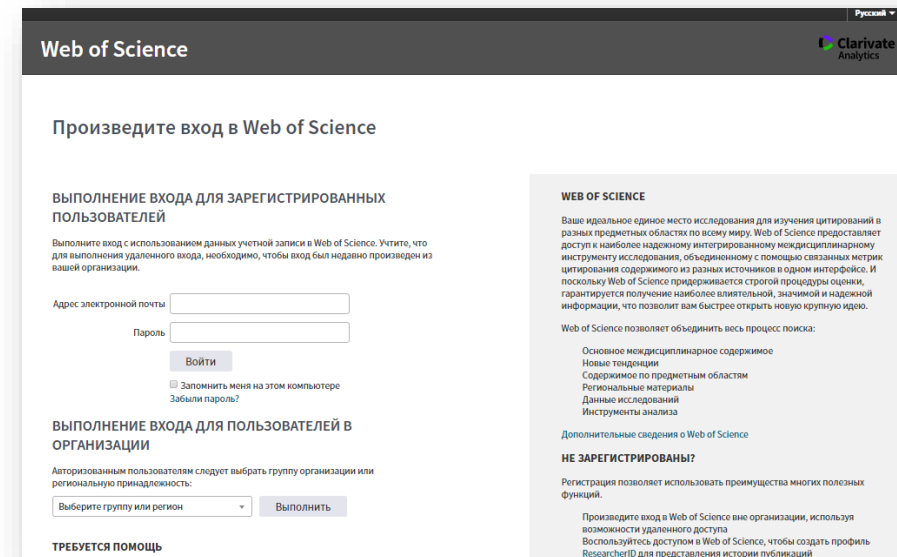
Русский ▾

Web of Science

Clarivate Analytics

Произведите вход в Web of Science

ВЫПОЛНЕНИЕ ВХОДА ДЛЯ ЗАРЕГИСТРИРОВАННЫХ ПОЛЬЗОВАТЕЛЕЙ

Выполните вход с использованием данных учетной записи в Web of Science. Учтите, что для выполнения удаленного входа, необходимо, чтобы вход был недавно произведен из вашей организации.

Адрес электронной почты

Пароль

Войти

Запомнить меня на этом компьютере

Забыли пароль?

ВЫПОЛНЕНИЕ ВХОДА ДЛЯ ПОЛЬЗОВАТЕЛЕЙ В ОРГАНИЗАЦИИ

Авторизованным пользователям следует выбрать группу организации или региональную принадлежность:

Выберите группу или регион

Выполнить

ТРЕБУЕТСЯ ПОМОЩЬ

WEB OF SCIENCE

Ваше идеальное единое место исследования для изучения цитирований в разных предметных областях по всему миру. Web of Science предоставляет доступ к наиболее надежному интегрированному междисциплинарному инструменту исследования, объединенному с помощью связанных метрик цитирования содержимого из разных источников в одном интерфейсе. И поскольку Web of Science придерживается строгой процедуры оценки, гарантируется получение наиболее влиятельной, значимой и надежной информации, что позволит вам быстрее открыть новую крупную идею.

Web of Science позволяет объединить весь процесс поиска:

Основное междисциплинарное содержимое
Новые тенденции
Содержимое по предметным областям
Региональные материалы
Данные исследований
Инструменты анализа

Дополнительные сведения о Web of Science

НЕ ЗАРЕГИСТРИРОВАНЫ?

Регистрация позволяет использовать преимущества многих полезных функций.

Произведите вход в Web of Science вне организации, используя возможности удаленного доступа
Воспользуйтесь доступом в Web of Science, чтобы создать профиль ResearcherID для представления истории публикаций